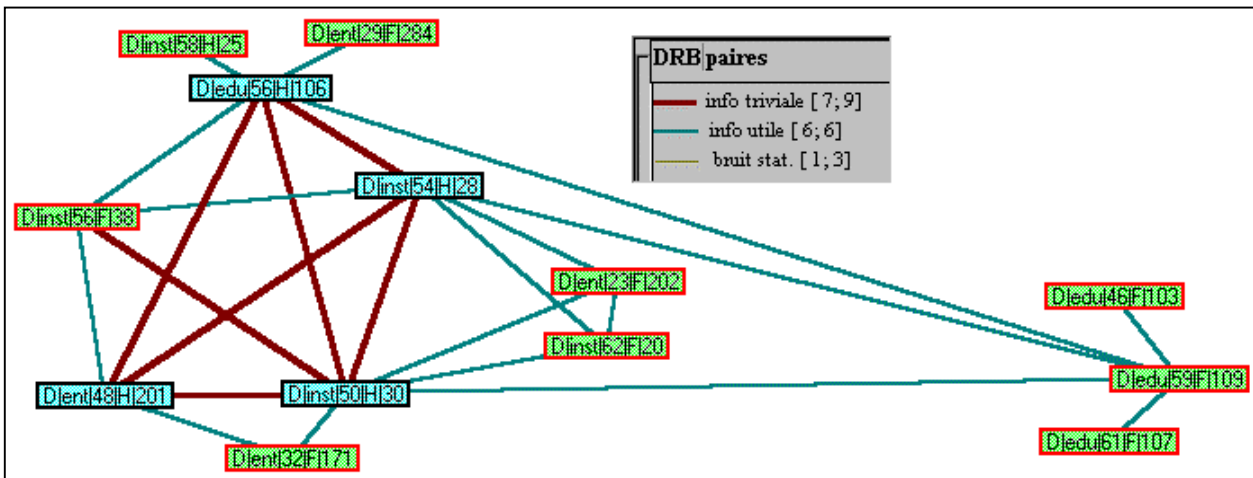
D|inst|58|H|25
D|ent|29|F|284
D|edu|56|H|106
DRB paires
info triviale [ 7; 9]
info utile [ 6; 6]
bruit stat. [ 1; 3]
D|inst|54|H|28
D|inst|56|F|38
D|ent|23|F|202
D|edu|46|F|103
D|inst|62|F|20
D|ent|48|H|201
D|inst|50|H|30
D|edu|59|F|109
D|ent|32|F|171
D|edu|61|F|107